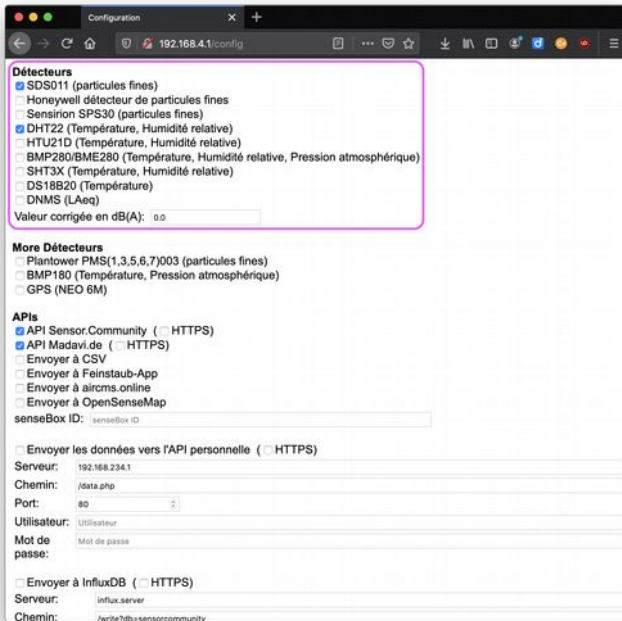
Configuration
192.168.4.1/config

Détecteurs
SDS011 (particules fines)
Honeywell détecteur de particules fines
Sensirion SPS30 (particules fines)
DHT22 (Température, Humidité relative)
HTU21D (Température, Humidité relative)
BMP280/BME280 (Température, Humidité relative, Pression atmosphérique)
SHT3X (Température, Humidité relative)
DS18B20 (Température)
DNMS (LAeq)
Valeur corrigée en dB(A): 0.0

More Détecteurs
Plantower PMS(1,3,5,6,7)003 (particules fines)
BMP180 (Température, Pression atmosphérique)
GPS (NEO 6M)

APIs
API Sensor.Community ( HTTPS)
API Madavi.de ( HTTPS)
Envoyer à CSV
Envoyer à Feinstaub-App
Envoyer à aircms.online
Envoyer à OpenSenseMap
senseBox ID: senseBox ID

Envoyer les données vers l'API personnelle ( HTTPS)
Serveur: 192.168.234.1
Chemin: /data.php
Port: 80
Utilisateur: Utilisateur
Mot de passe: Mot de passe

Envoyer à InfluxDB ( HTTPS)
Serveur: influx.server
Chemin: /write?db=sensorcommunity